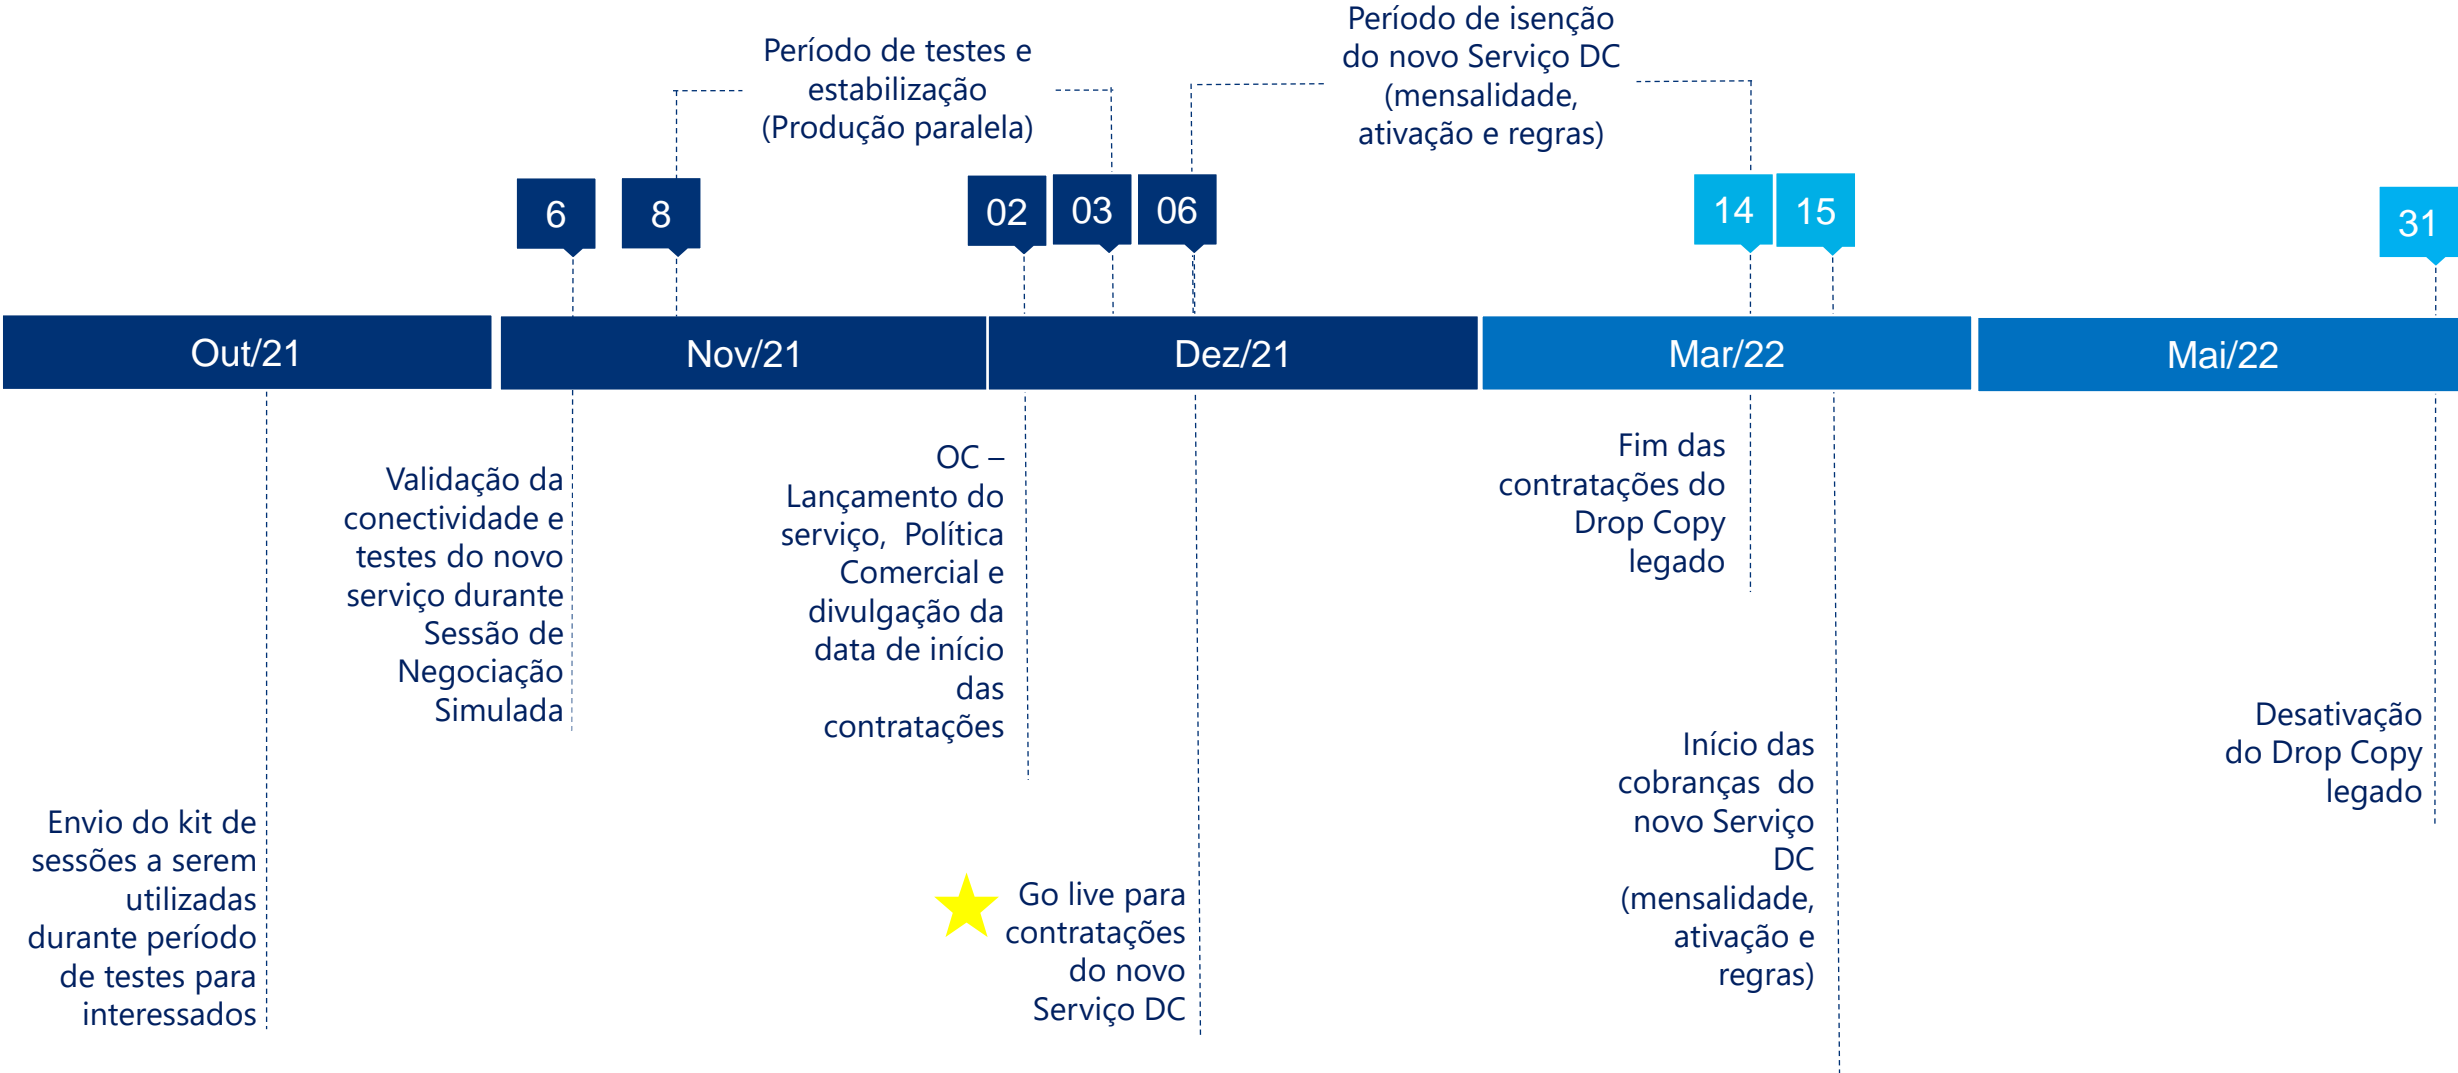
Período de testes e estabilização (Produção paralela)

Período de isenção do novo Serviço DC (mensalidade, ativação e regras)

6

8

02

03

06

14

15

31

Out/21

Nov/21

Dez/21

Mar/22

Mai/22

Envio do kit de sessões a serem utilizadas durante período de testes para interessados

Validação da conectividade e testes do novo serviço durante Sessão de Negociação Simulada

OC – Lançamento do serviço, Política Comercial e divulgação da data de início das contratações

Go live para contratações do novo Serviço DC

Fim das contratações do Drop Copy legado

Início das cobranças do novo Serviço DC (mensalidade, ativação e regras)

Desativação do Drop Copy legado